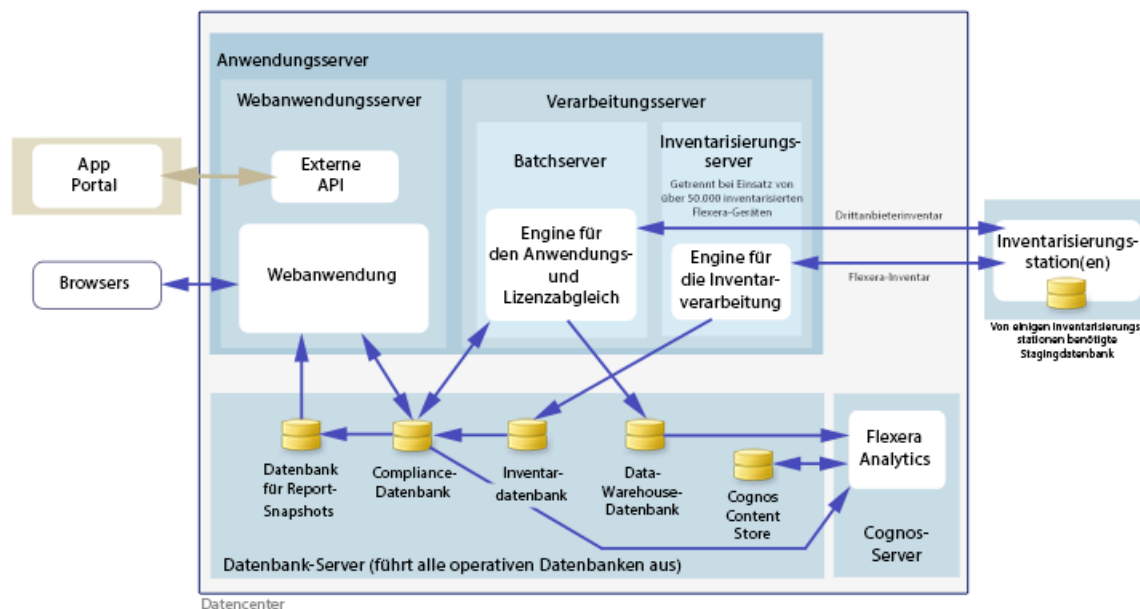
Anwendungsserver

Webanwendungsserver

Verarbeitungsserver

App Portal

Externe API

Batchserver

Inventarisierungsserver

Getrennt bei Einsatz von über 50.000 inventarisierten Flexera-Geräten

Drittanbieterinventar

Inventarisierungsstation(en)

Browsers

Webanwendung

Engine für den Anwendungs- und Lizenzabgleich

Engine für die Inventarverarbeitung

Flexera-Inventar

Von einigen Inventarisierungsstationen benötigte Stagingdatenbank

Flexera Analytics

Datenbank für Report-Snapshots

Compliance-Datenbank

Inventardatenbank

Data-Warehouse-Datenbank

Cognos Content Store

Cognos-Server

Datenbank-Server (führt alle operativen Datenbanken aus)

Datencenter